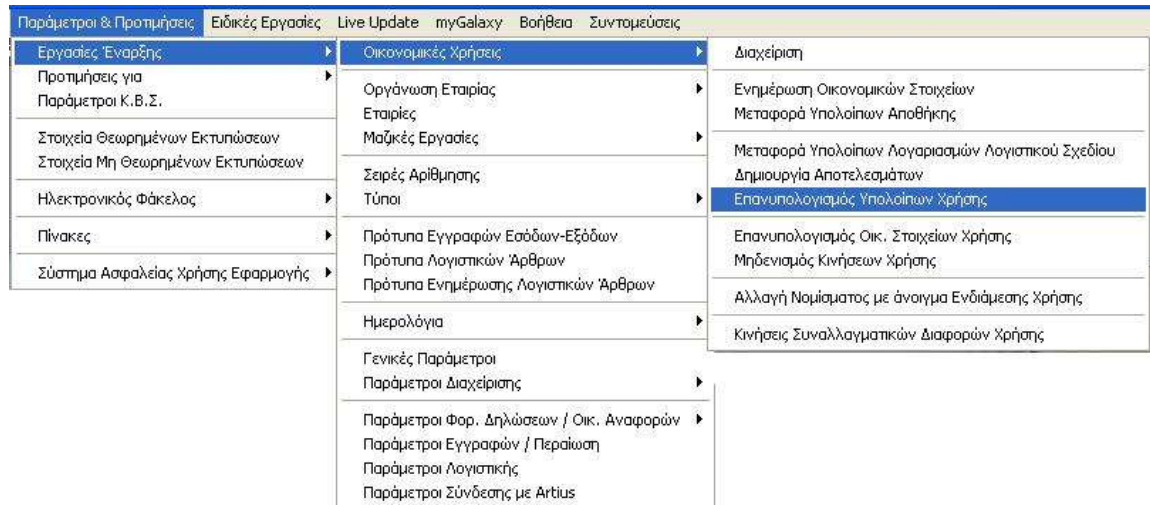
Παράμετροι & Προτιμήσεις Ειδικές Εργασίες Live Update myGalaxy Βοήθεια Συντομεύσεις

Εργασίες Έναρξης
Προτιμήσεις για
Παράμετροι Κ.Β.Σ.

Στοιχεία Θεωρημένων Εκτυπώσεων
Στοιχεία Μη Θεωρημένων Εκτυπώσεων

Ηλεκτρονικός Φάκελος

Πίνακες

Σύστημα Ασφαλείας Χρήσης Εφαρμογής

Οικονομικές Χρήσεις

Οργάνωση Εταιρίας
Εταιρίες
Μαζικές Εργασίες

Σειρές Αρίθμησης
Τύποι

Πρότυπα Εγγραφών Εσόδων-Εξόδων
Πρότυπα Λογιστικών Άρθρων
Πρότυπα Ενημέρωσης Λογιστικών Άρθρων

Ημερολόγια

Γενικές Παράμετροι
Παράμετροι Διαχείρισης

Παράμετροι Φορ. Δηλώσεων / Οικ. Αναφορών
Παράμετροι Εγγραφών / Περαίωση
Παράμετροι Λογιστικής
Παράμετροι Σύνδεσης με Artius

Διαχείριση

Ενημέρωση Οικονομικών Στοιχείων
Μεταφορά Υπολοίπων Αποθήκης

Μεταφορά Υπολοίπων Λογαριασμών Λογιστικού Σχεδίου
Δημιουργία Αποτελεσμάτων
Επανυπολογισμός Υπολοίπων Χρήσης

Επανυπολογισμός Οικ. Στοιχείων Χρήσης
Μηδενισμός Κινήσεων Χρήσης

Αλλαγή Νομίσματος με άνοιγμα Ενδιάμεσης Χρήσης

Κινήσεις Συναλλαγματικών Διαφορών Χρήσης